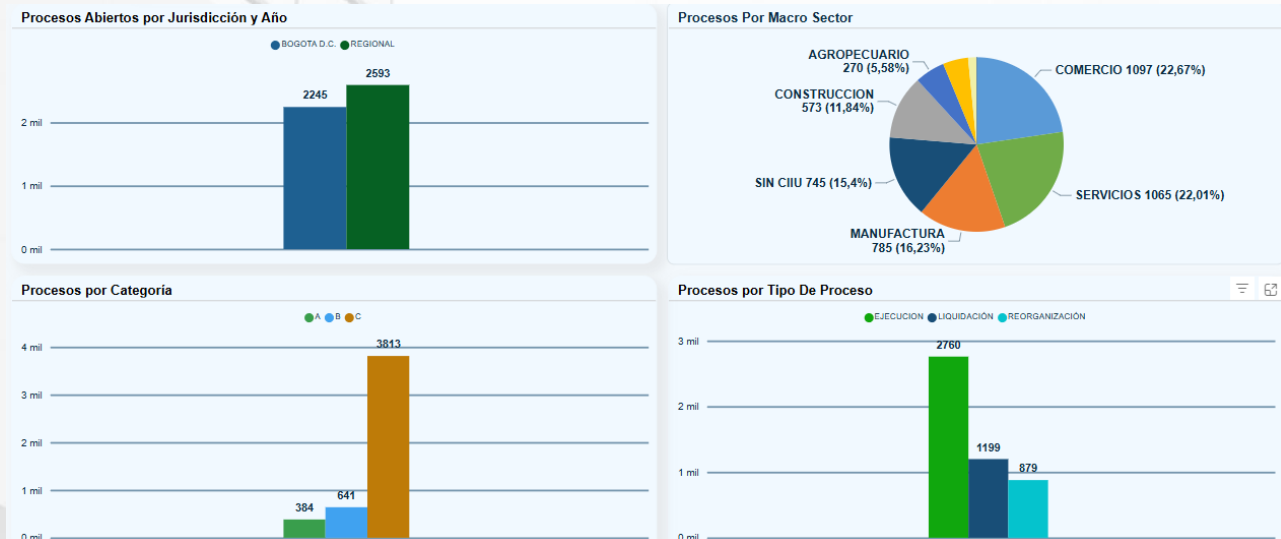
Procesos Abiertos por Jurisdicción y Año

BOGOTA D.C. REGIONAL

2245
2593

2 mil
1 mil
0 mil

Procesos Por Macro Sector

AGROPECUARIO 270 (5,58%)
CONSTRUCCION 573 (11,84%)
SIN CIIU 745 (15,4%)
MANUFACTURA 785 (16,23%)
SERVICIOS 1065 (22,01%)
COMERCIO 1097 (22,67%)

Procesos por Categoria

A B C

4 mil
3 mil
2 mil
1 mil
0 mil

384
641
3813

Procesos por Tipo De Proceso

EJECUCION LIQUIDACIÓN REORGANIZACIÓN

3 mil
2 mil
1 mil
0 mil

2760
1199
879